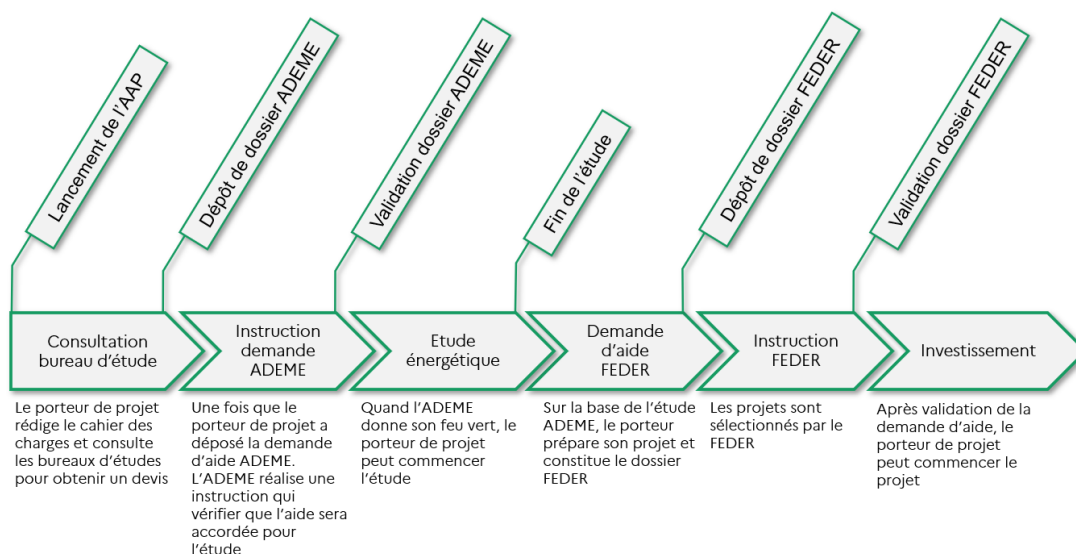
Lancement de l'AAP

Dépôt de dossier ADEME

Validation dossier ADEME

Fin de l'étude

Dépôt de dossier FEDER

Validation dossier FEDER

Consultation bureau d'étude

Instruction demande ADEME

Etude énergétique

Demande d'aide FEDER

Instruction FEDER

Investissement

Le porteur de projet rédige le cahier des charges et consulte les bureaux d'études pour obtenir un devis

Une fois que le porteur de projet a déposé la demande d'aide ADEME. L'ADEME réalise une instruction qui vérifier que l'aide sera accordée pour l'étude

Quand l'ADEME donne son feu vert, le porteur de projet peut commencer l'étude

Sur la base de l'étude ADEME, le porteur prépare son projet et constitue le dossier FEDER

Les projets sont sélectionnés par le FEDER

Après validation de la demande d'aide, le porteur de projet peut commencer le projet